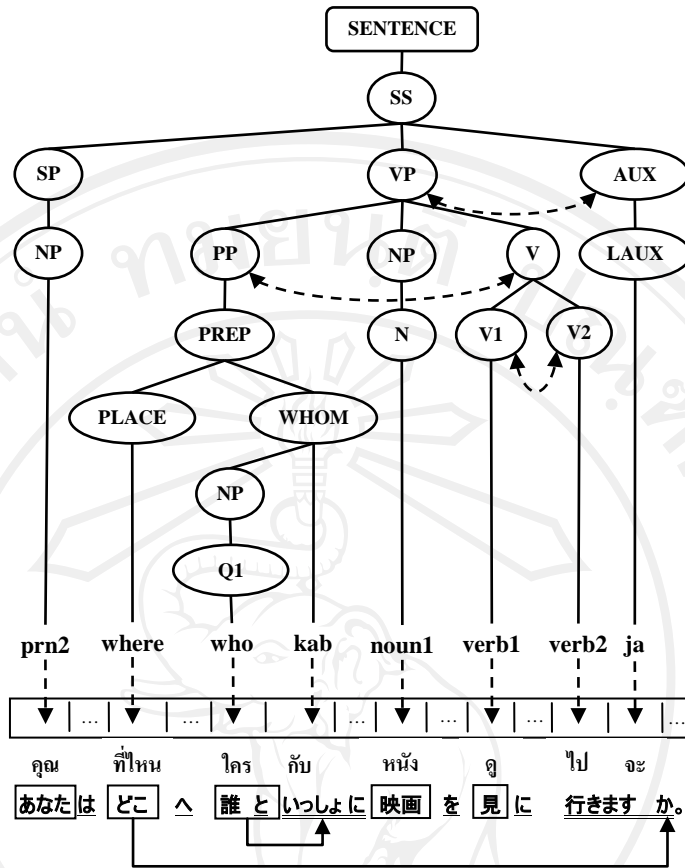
SENTENCE

SS

SP

VP

AUX

NP

PP

NP

V

LAUX

PREP

N

V1

V2

PLACE

WHOM

NP

Q1

prn2 where who kab noun1 verb1 verb2 ja

| ▼ | ... | ▼ | ... | ▼ | ▼ | ... | ▼ | ... | ▼ | ... | ▼ | ▼ | ... |

คุณ ที่ไหน ใคร กับ หนัง ดู ไป จะ

あなたは どこ へ 誰 と いっしょに 映画 を 見 に 行きます か。